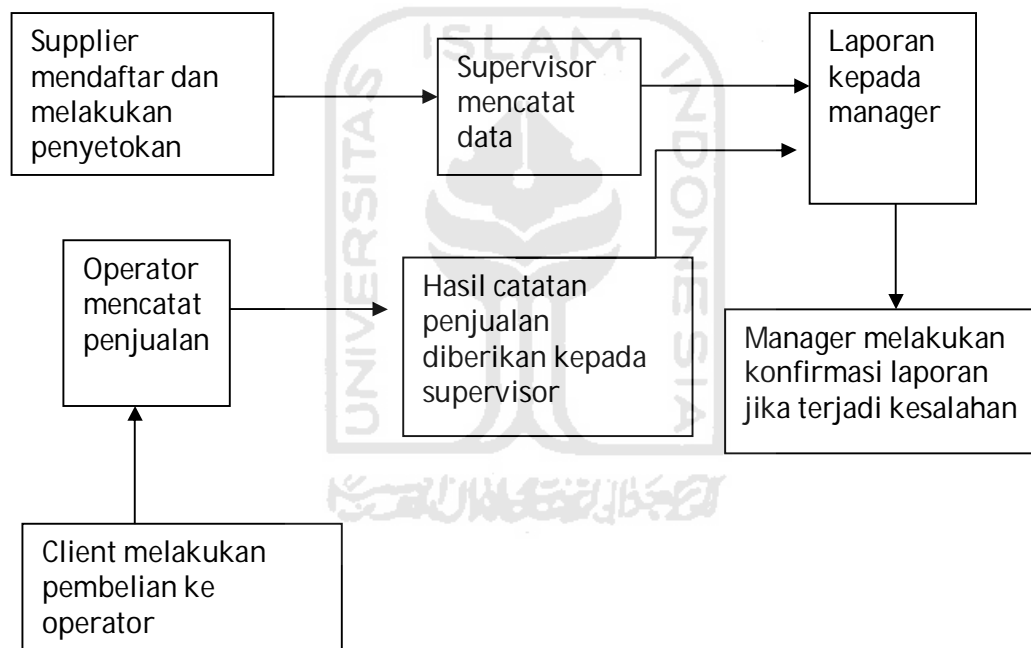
Supplier mendaftar dan melakukan penyetokan

Supervisor mencatat data

Laporan kepada manager

Operator mencatat penjualan

Hasil catatan penjualan diberikan kepada supervisor

Manager melakukan konfirmasi laporan jika terjadi kesalahan

Client melakukan pembelian ke operator

ISLAM
UNIVERSITAS
INDONESIA